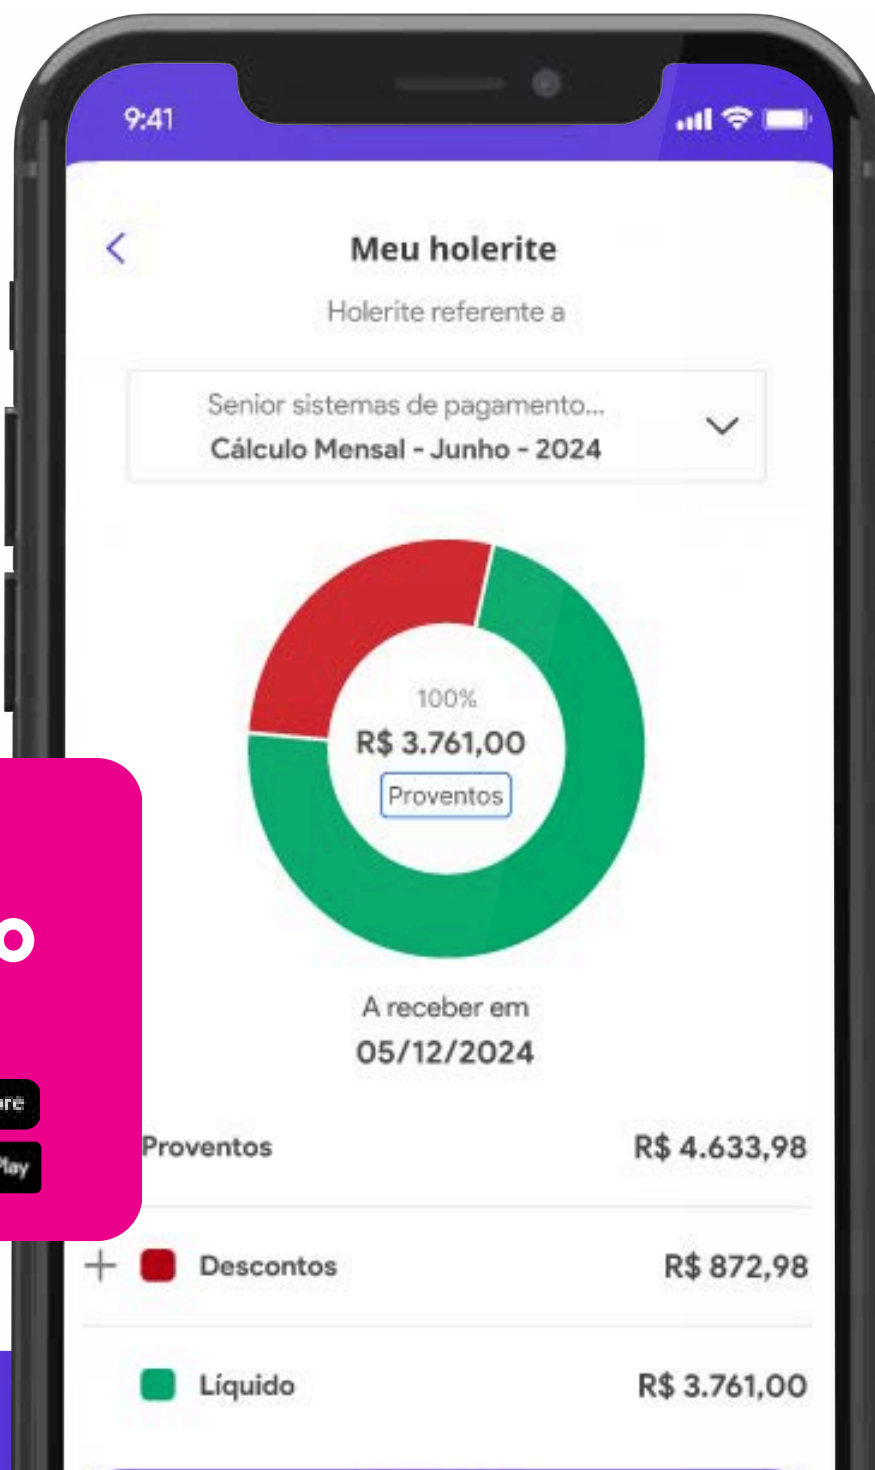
9:41

Meu holerite

Holerite referente a

Senior sistemas de pagamento...
Cálculo Mensal - Junho - 2024

100%
R$ 3.761,00
Proventos

A receber em
05/12/2024

o

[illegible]ore
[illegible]Play

Proventos R$ 4.633,98

Descontos R$ 872,98

Líquido R$ 3.761,00